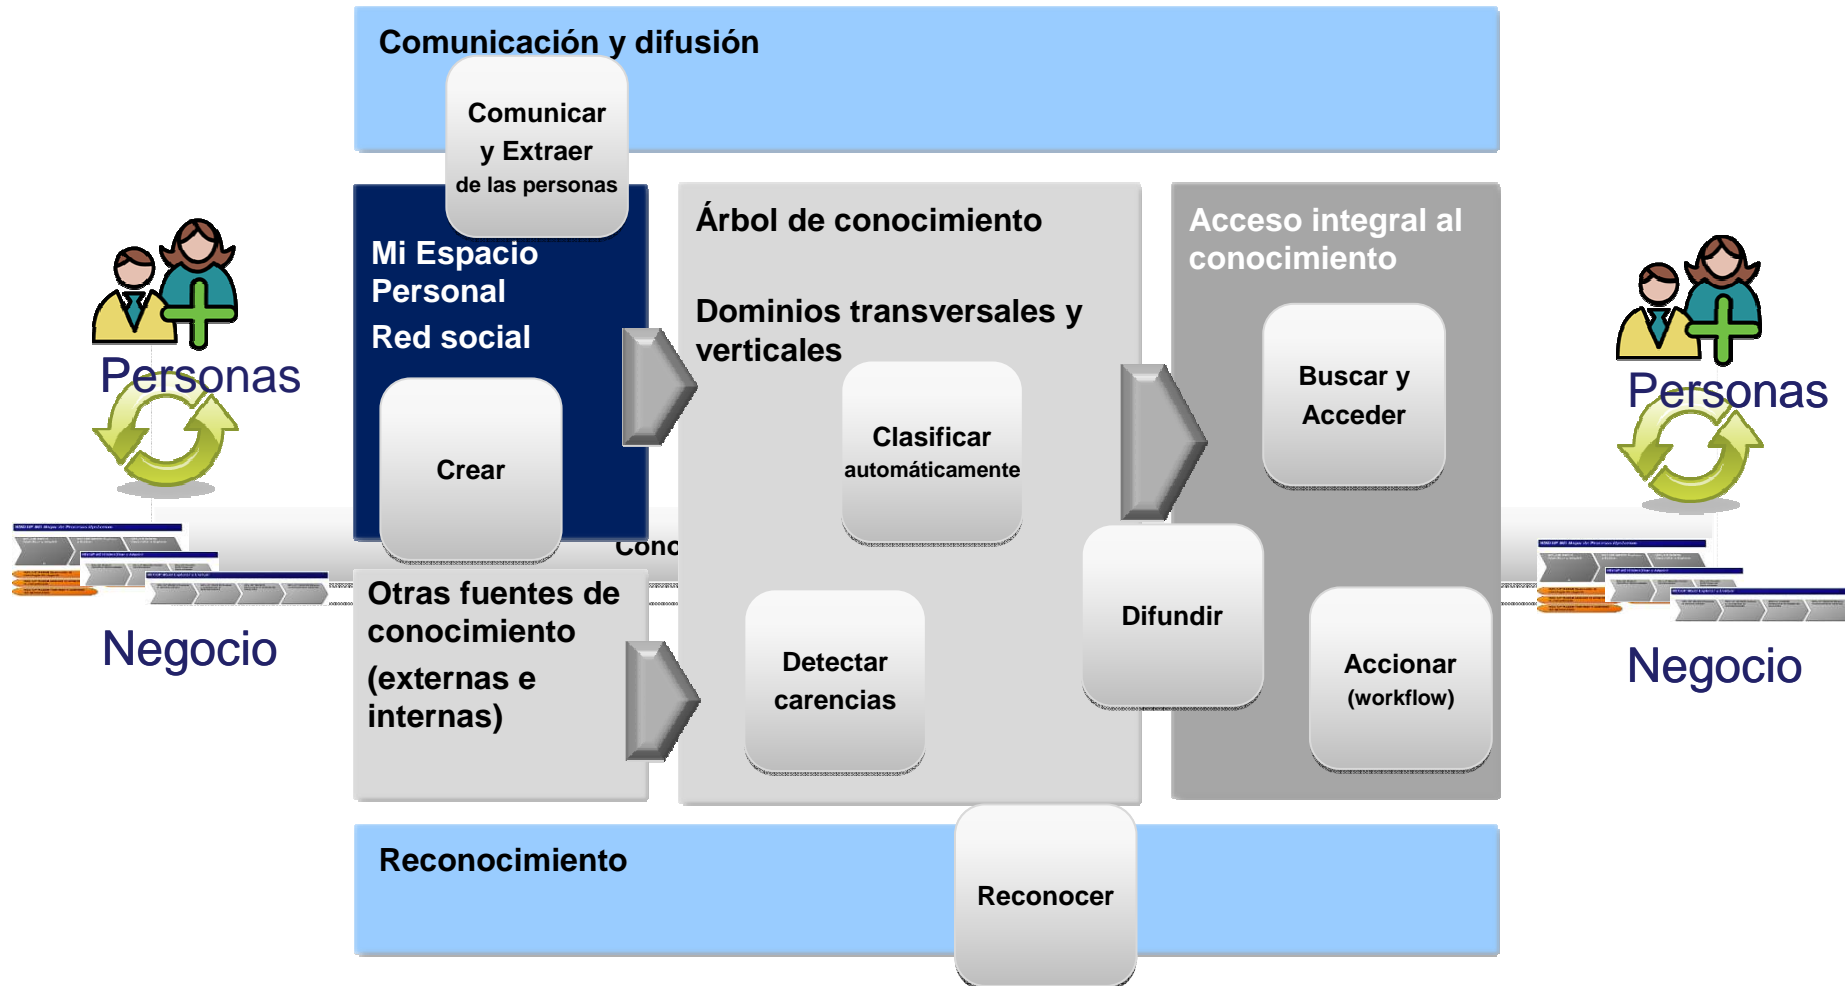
Comunicación y difusión

Comunicar y Extraer de las personas

Mi Espacio Personal
Red social

Crear

Árbol de conocimiento

Dominios transversales y verticales

Clasificar automáticamente

Acceso integral al conocimiento

Buscar y Acceder

Personas

Negocio

Personas

Negocio

Conc

Otras fuentes de conocimiento (externas e internas)

Detectar carencias

Difundir

Accionar (workflow)

Reconocimiento

Reconocer